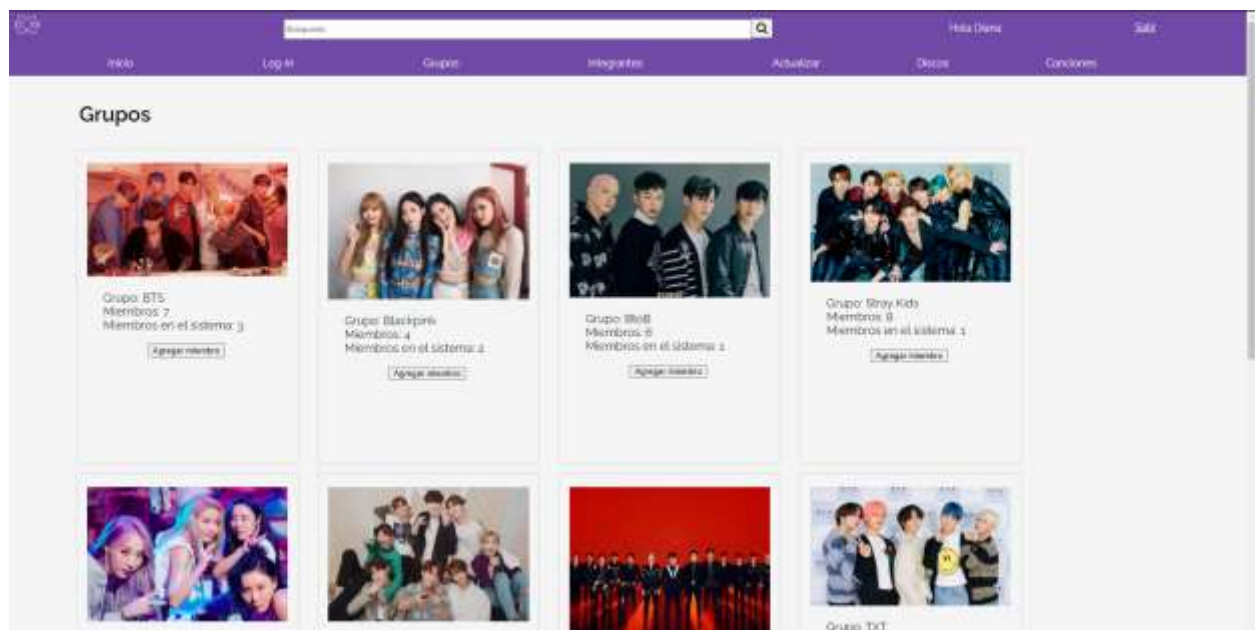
Búsqueda

Hola Diana

Salir

Inicio

Log in

Grupos

Integrantes

Actualizar

Discos

Canciones

Grupos

Grupo: BTS
Miembros: 7
Miembros en el sistema: 3

Agregar miembro

Grupo: Blackpink
Miembros: 4
Miembros en el sistema: 2

Agregar miembro

Grupo: BtoB
Miembros: 6
Miembros en el sistema: 1

Agregar miembro

Grupo: Stray Kids
Miembros: 8
Miembros en el sistema: 1

Agregar miembro

Grupo: TXT